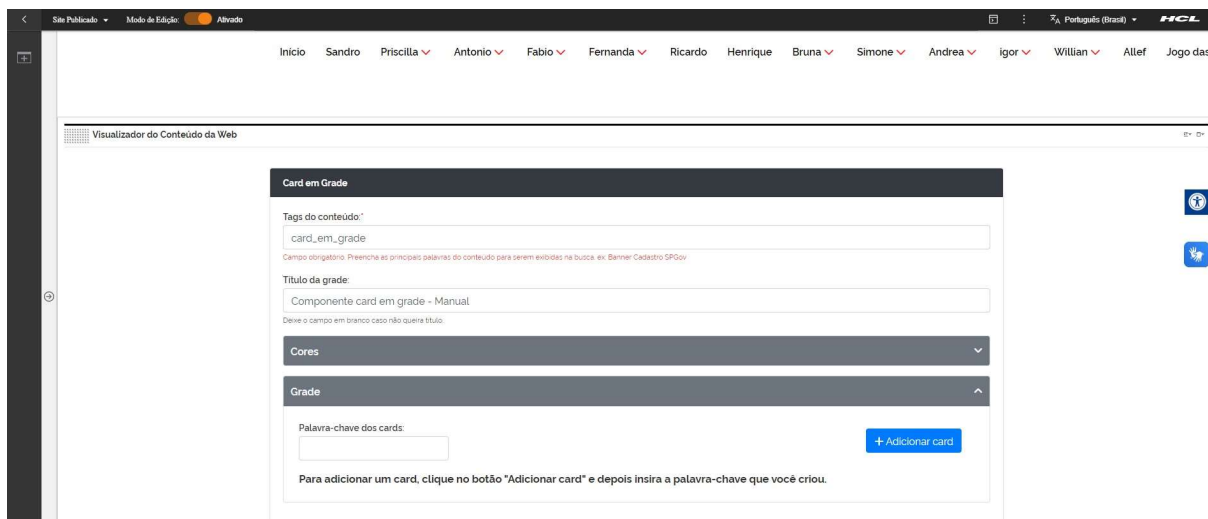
Site Publicado ▾ Modo de Edição: Ativado

Português (Brasil) ▾ HCL

Início Sandro Priscilla Antonio Fabio Fernanda Ricardo Henrique Bruna Simone Andrea igor Willian Allef Jogo das

Visualizador do Conteúdo da Web

Card em Grade

Tags do conteúdo:*

card_em_grade

Campo obrigatório. Preenche as principais palavras do conteudo para serem exibidas na busca. ex. Banner Cadastro SPGov

Título da grade:

Componente card em grade - Manual

Deixe o campo em branco caso não queira título.

Cores

Grade

Palavra-chave dos cards:

+ Adicionar card

Para adicionar um card, clique no botão "Adicionar card" e depois insira a palavra-chave que você criou.